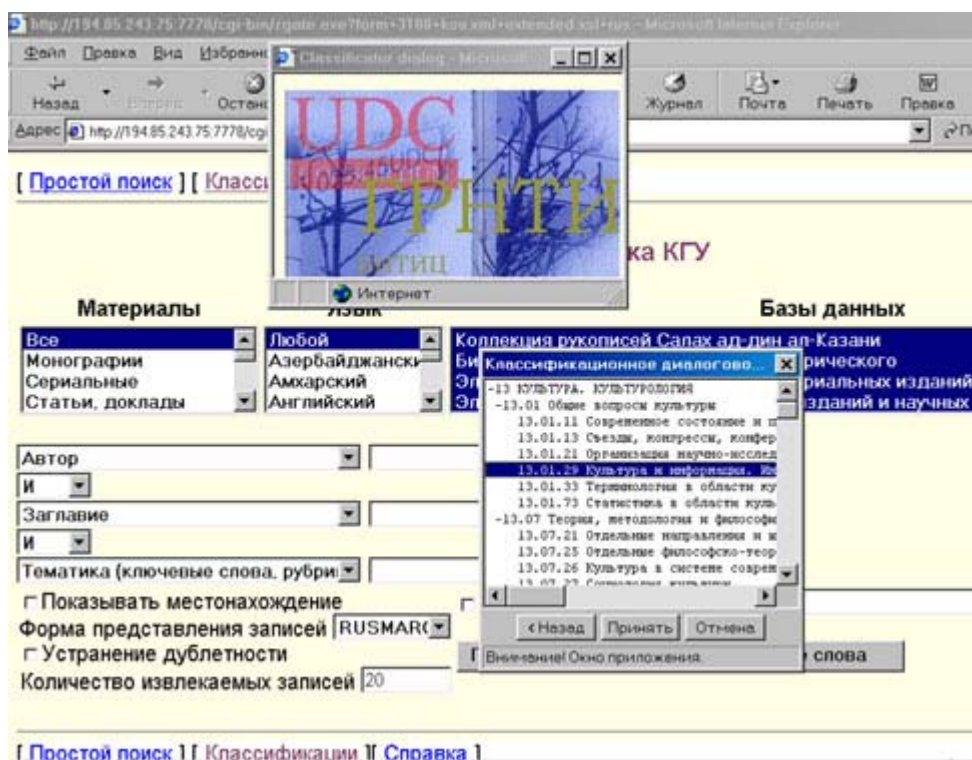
http://194.85.243.75:7778/cgi-bin/rgate.exe?form=3188+kzu.xml+extended.xsl+rus - Microsoft Internet Explorer

Файл Правка Вид Избранное

Назад Вперед Остановить

Журнал Почта Печать Правка

Адрес http://194.85.243.75:7778/cgi

Classificator dialog - Microsoft

UDC
ГРНТИ
ВИНИТИ

Интернет

[ Простой поиск ] [ Класси

ка КГУ

Материалы

Язык

Базы данных

Все
Монографии
Сериальные
Статьи, доклады

Любой
Азербайджанский
Амхарский
Английский

Коллекция рукописей Салах ад-дин ал-Казани
Би рического
Эл риальных изданий
Эл зданий и научных

Классификационное диалогово...

-13 КУЛЬТУРА. КУЛЬТУРОЛОГИЯ
-13.01 Общие вопросы культуры
13.01.11 Современное состояние и п
13.01.13 Съезды, конгрессы, конфер
13.01.21 Организация научно-исслед
13.01.29 Культура и информация. Ис
13.01.33 Терминология в области ку
13.01.73 Статистика в области куль
-13.07 Теория, методология и философи
13.07.21 Отдельные направления и ш
13.07.25 Отдельные философско-теор
13.07.26 Культура в системе соврем
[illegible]

<Назад Принять Отмена

Внимание! Окно приложения

Автор
И
Заглавие
И
Тематика (ключевые слова, рубри
Показывать местонахождение
Форма представления записей RUSMARC
Устранение дублетности
Количество извлекаемых записей 20

слова

[ Простой поиск ] [ Классификации ][ Справка ]